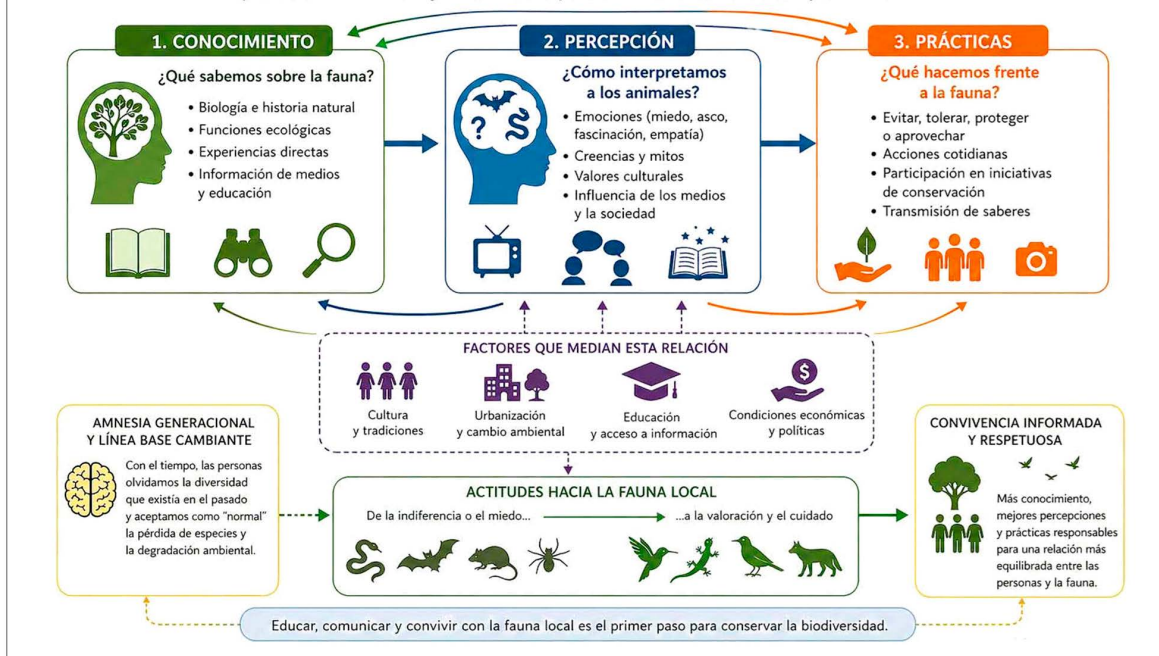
1. CONOCIMIENTO

¿Qué sabemos sobre la fauna?

- Biología e historia natural
- Funciones ecológicas
- Experiencias directas
- Información de medios y educación

2. PERCEPCIÓN

¿Cómo interpretamos a los animales?

- Emociones (miedo, asco, fascinación, empatía)
- Creencias y mitos
- Valores culturales
- Influencia de los medios y la sociedad

3. PRÁCTICAS

¿Qué hacemos frente a la fauna?

- Evitar, tolerar, proteger o aprovechar
- Acciones cotidianas
- Participación en iniciativas de conservación
- Transmisión de saberes

FACTORES QUE MEDIAN ESTA RELACIÓN

Cultura y tradiciones

Urbanización y cambio ambiental

Educación y acceso a información

Condiciones económicas y políticas

AMNESIA GENERACIONAL Y LÍNEA BASE CAMBIANTE

Con el tiempo, las personas olvidamos la diversidad que existía en el pasado y aceptamos como "normal" la pérdida de especies y la degradación ambiental.

ACTITUDES HACIA LA FAUNA LOCAL

De la indiferencia o el miedo... ...a la valoración y el cuidado

CONVIVENCIA INFORMADA Y RESPETUOSA

Más conocimiento, mejores percepciones y prácticas responsables para una relación más equilibrada entre las personas y la fauna.

Educar, comunicar y convivir con la fauna local es el primer paso para conservar la biodiversidad.